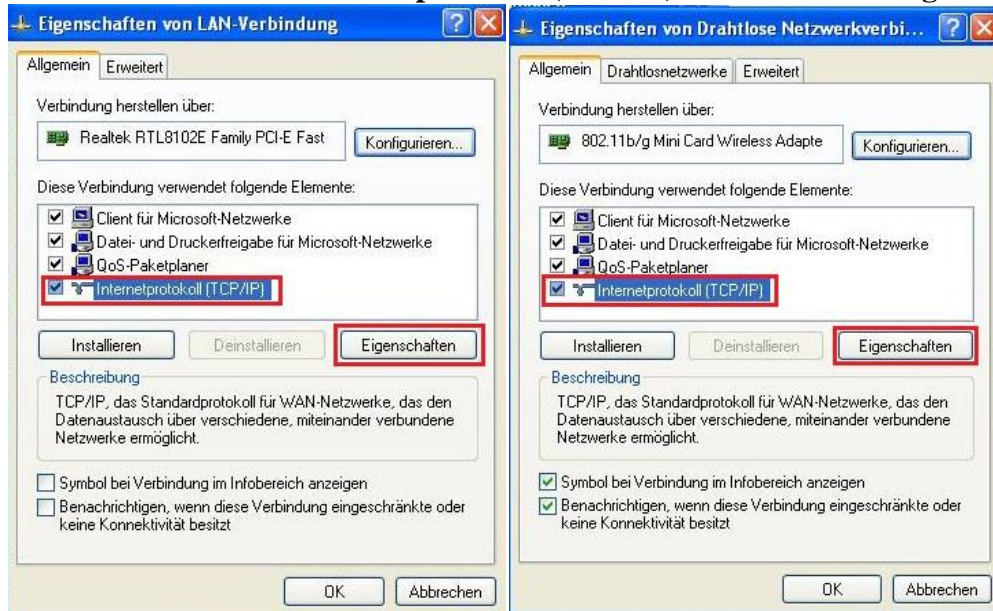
Eigenschaften von LAN-Verbindung

Allgemein | Erweitert

Verbindung herstellen über:

Realtek RTL8102E Family PCI-E Fast

Konfigurieren...

Diese Verbindung verwendet folgende Elemente:

Client für Microsoft-Netzwerke
Datei- und Druckerfreigabe für Microsoft-Netzwerke
QoS-Paketplaner
Internetprotokoll (TCP/IP)

Installieren | Deinstallieren | Eigenschaften

Beschreibung

TCP/IP, das Standardprotokoll für WAN-Netzwerke, das den Datenaustausch über verschiedene, miteinander verbundene Netzwerke ermöglicht.

Symbol bei Verbindung im Infobereich anzeigen

Benachrichtigen, wenn diese Verbindung eingeschränkte oder keine Konnektivität besitzt

OK | Abbrechen

Eigenschaften von Drahtlose Netzwerkverbi...

Allgemein | Drahtlosnetzwerke | Erweitert

Verbindung herstellen über:

802.11b/g Mini Card Wireless Adapte

Konfigurieren...

Diese Verbindung verwendet folgende Elemente:

Client für Microsoft-Netzwerke
Datei- und Druckerfreigabe für Microsoft-Netzwerke
QoS-Paketplaner
Internetprotokoll (TCP/IP)

Installieren | Deinstallieren | Eigenschaften

Beschreibung

TCP/IP, das Standardprotokoll für WAN-Netzwerke, das den Datenaustausch über verschiedene, miteinander verbundene Netzwerke ermöglicht.

Symbol bei Verbindung im Infobereich anzeigen

Benachrichtigen, wenn diese Verbindung eingeschränkte oder keine Konnektivität besitzt

OK | Abbrechen